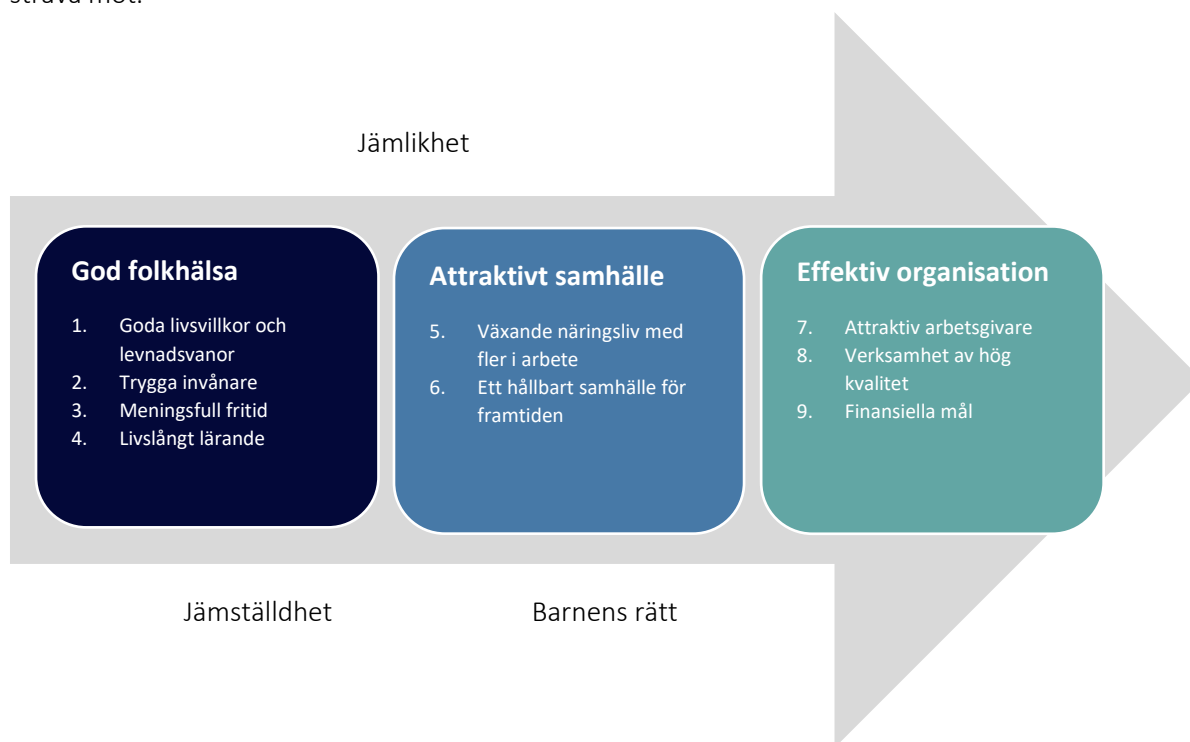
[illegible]

Jämlikhet

God folkhälsa

1. Goda livsvillkor och levnadsvanor
2. Trygga invånare
3. Meningsfull fritid
4. Livslångt lärande

Attraktivt samhälle

5. Växande näringsliv med fler i arbete
6. Ett hållbart samhälle för framtiden

Effektiv organisation

7. Attraktiv arbetsgivare
8. Verksamhet av hög kvalitet
9. Finansiella mål

Jämställdhet

Barnens rätt